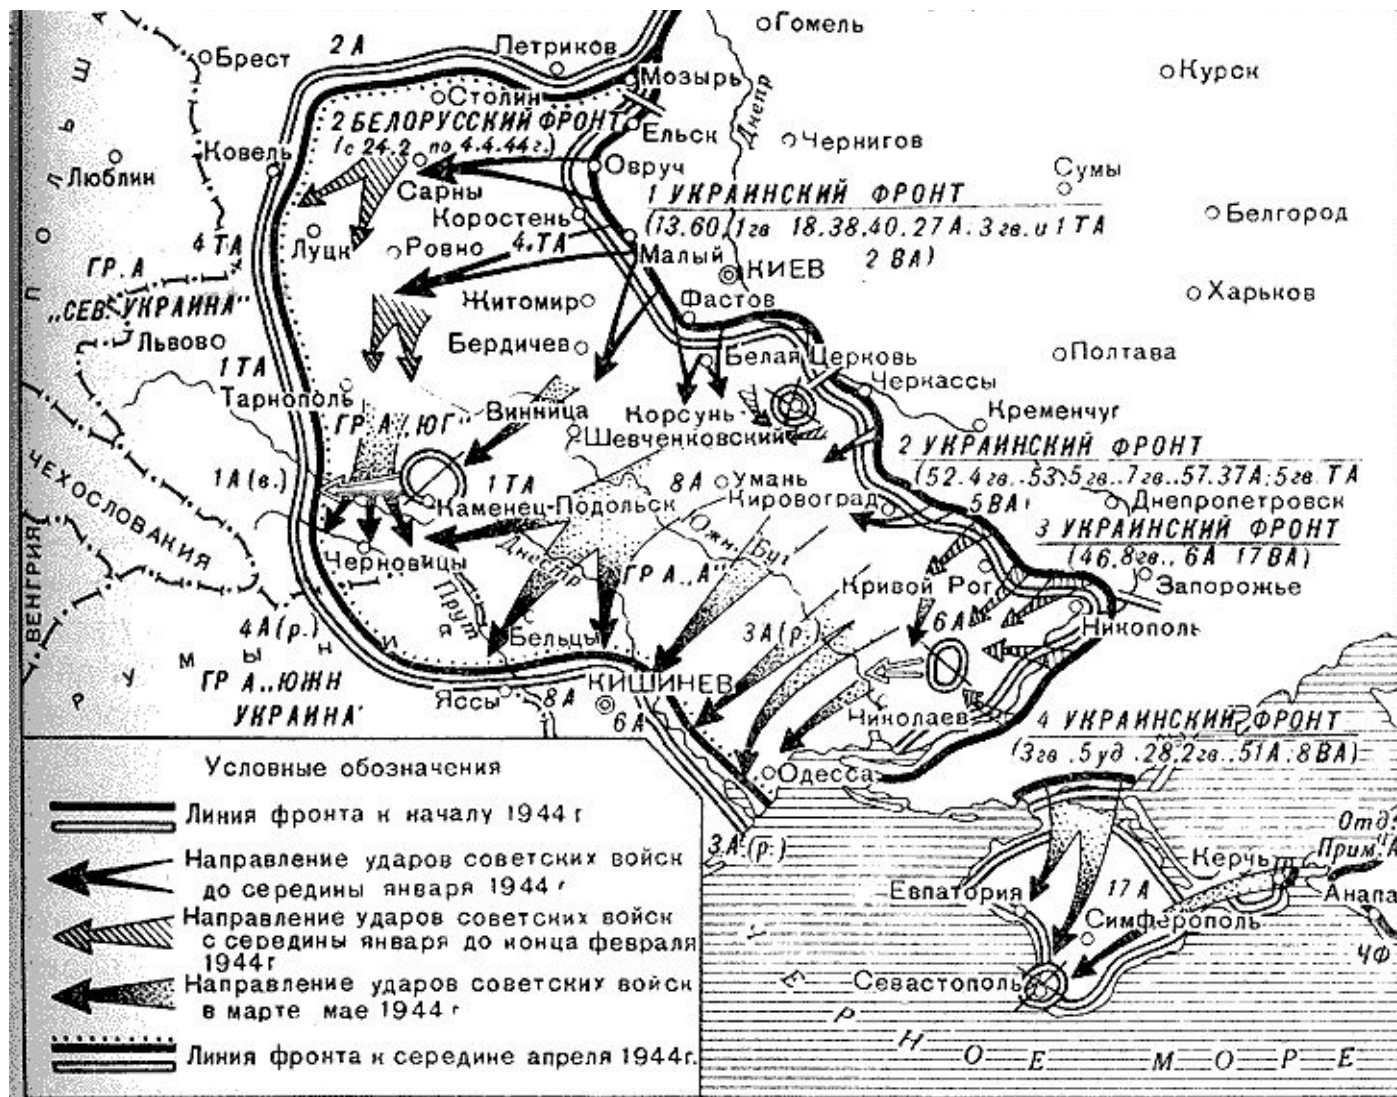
Гомель
Брест
2 А
Петриков
Мозырь
Курск
Столин
2 БЕЛОРУССКИЙ ФРОНТ
(с 24.2 по 4.4.44 г.)
Ельск
Днепр
Чернигов
Ковель
Овруч
Люблин
Сарны
1 УКРАИНСКИЙ ФРОНТ
Сумы
Коростень
(13.60, 1 гв 18.38.40.27 А. 3 гв. и 1 ТА
2 ВА)
Белгород
4 ТА
Луцк
Ровно
4 ТА
Малый
КИЕВ
ГР. А
„СЕВ. УКРАИНА"
Житомир
Фастов
Харьков
Львово
Бердичев
Белая Церковь
Полтава
1 ТА
Черкассы
Тарнополь
Кременчуг
ГР. А „ЮГ"
Винница
Корсунь-Шевченковский
2 УКРАИНСКИЙ ФРОНТ
(52.4 гв..53 5 гв..7 гв..57.37 А; 5 гв. ТА
5 ВА)
1 А (в.)
1 ТА
8 А
Умань
Кировоград
Днепропетровск
ЧЕХОСЛОВАКИЯ
Каменец-Подольск
3 УКРАИНСКИЙ ФРОНТ
(46.8 гв., 6 А 17 ВА)
Южн. Буг
Днестр
ГР А „А"
Кривой Рог
Запорожье
Черновицы
Прут
6 А
Никополь
ВЕНГРИЯ
4 А (р.)
3 А (р.)
Бельцы
РУМЫНИЯ
ГР А „ЮЖН УКРАИНА"
Яссы
8 А
КИШИНЕВ
6 А
Николаев
4 УКРАИНСКИЙ ФРОНТ
(3 гв .5 уд .28.2 гв..51 А. 8 ВА)
Одесса
Условные обозначения
Линия фронта к началу 1944 г
Направление ударов советских войск до середины января 1944 г
Направление ударов советских войск с середины января до конца февраля 1944 г
Направление ударов советских войск в марте мае 1944 г
Линия фронта к середине апреля 1944 г.
3 А (р.)
Отд. Прим. А
Керчь
Евпатория
17 А
Анапа
Симферополь
ЧФ
Севастополь
ЧЕРНОЕ МОРЕ